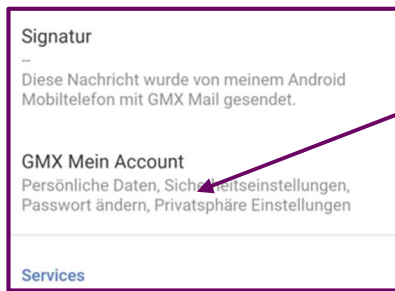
Signatur

--
Diese Nachricht wurde von meinem Android Mobiltelefon mit GMX Mail gesendet.

GMX Mein Account

Persönliche Daten, Sicherheitseinstellungen, Passwort ändern, Privatsphäre Einstellungen

Services